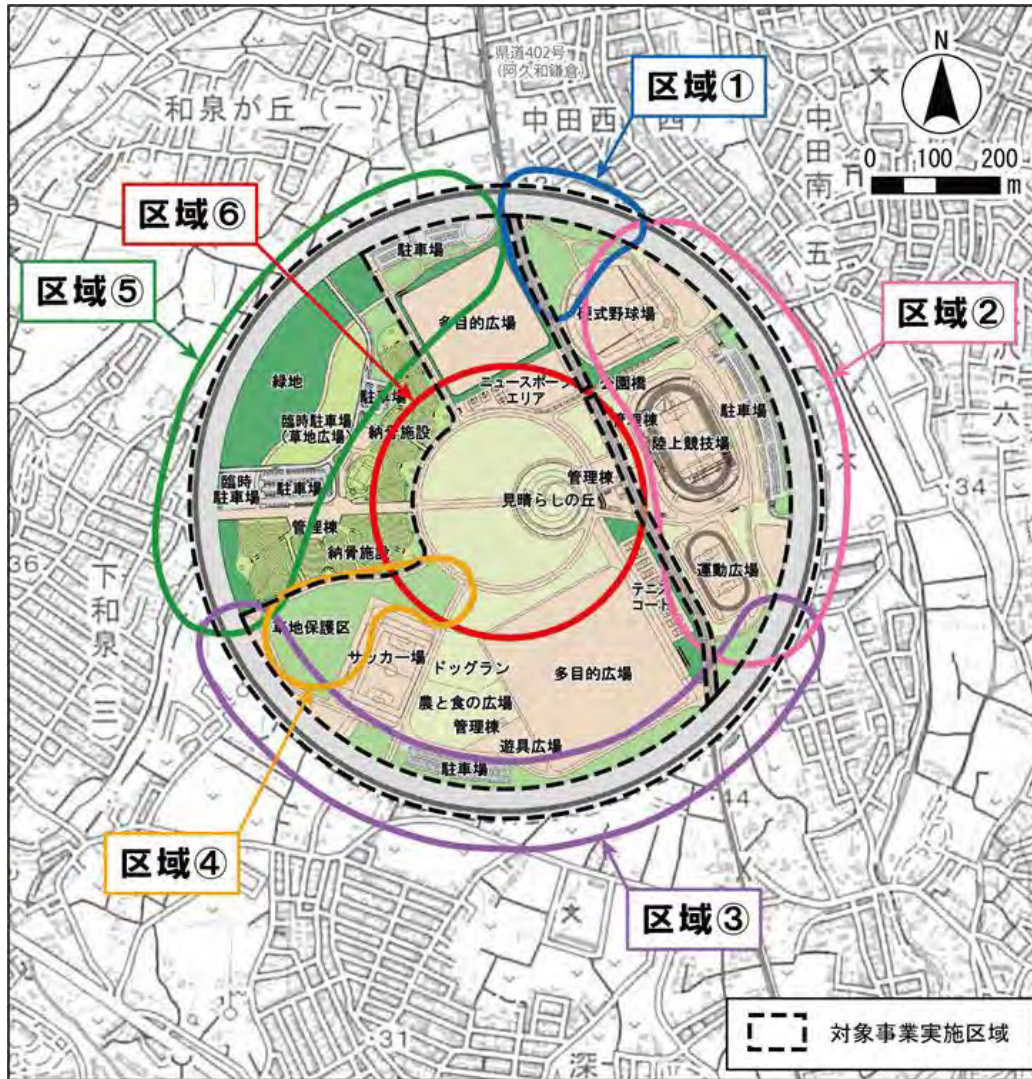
県道402号
(阿久和鎌倉)

和泉が丘(一)

中田西(四)

区域①

N

0 100 200
m

中田南(五)

区域⑥

区域⑤

区域②

駐車場

多目的広場

軟式野球場

緑地

ニュースポーツ
エリア

公園棟

管理棟

駐車場

臨時駐車場
(草地広場)

駐車場

納骨施設

陸上競技場

臨時駐車場

駐車場

管理棟

見晴らしの丘

34

管理棟

納骨施設

36

下和泉(三)

運動広場

テニスコート

草地保護区

サッカー場

ドッグラン

多目的広場

農と食の広場

管理棟

遊具広場

駐車場

44

区域④

区域③

31

深

対象事業実施区域